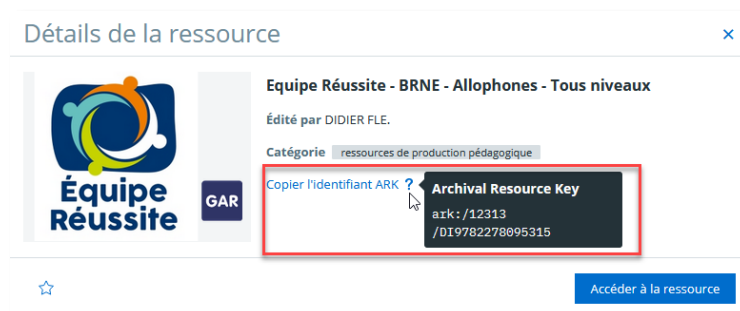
Détails de la ressource

×

Équipe Réussite

GAR

Equipe Réussite - BRNE - Allophones - Tous niveaux

Édité par DIDIER FLE.

Catégorie ressources de production pédagogique

Copier l'identifiant ARK ?

Archival Resource Key

ark:/12313 /DI9782278095315

Accéder à la ressource